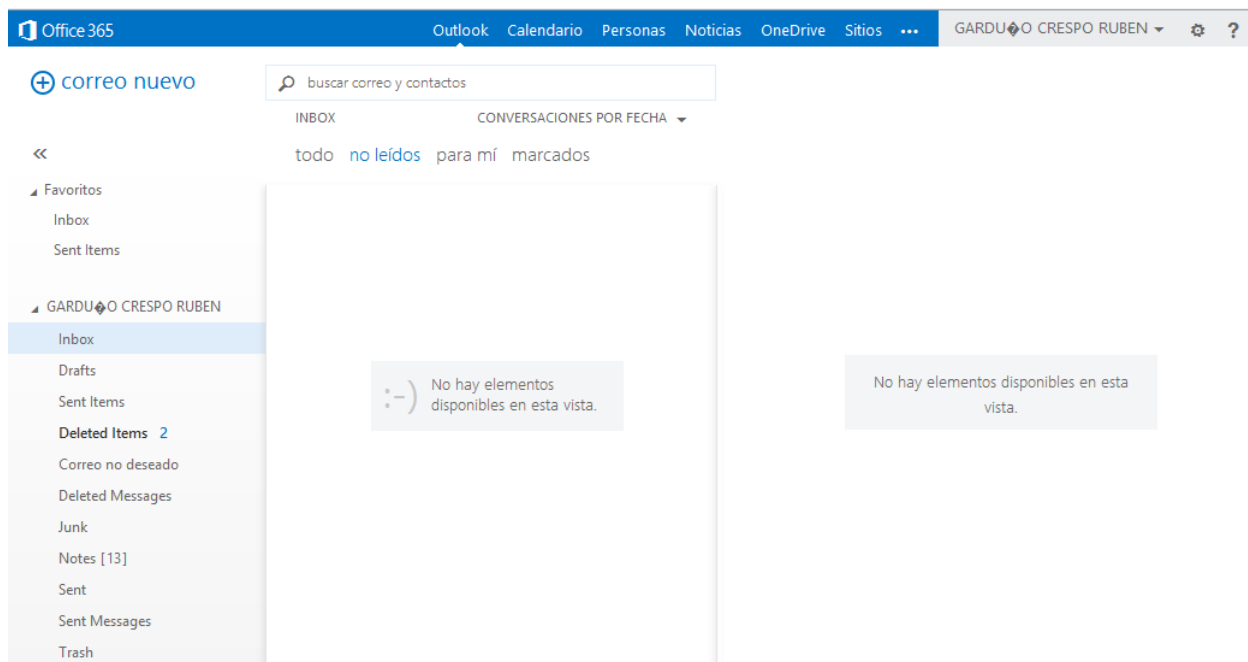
Office 365

Outlook Calendario Personas Noticias OneDrive Sitios •••

GARDU�O CRESPO RUBEN ▾ ?

⊕ correo nuevo

buscar correo y contactos

INBOX

CONVERSACIONES POR FECHA ▾

«

todo no leídos para mí marcados

Favoritos
Inbox
Sent Items

GARDU�O CRESPO RUBEN
Inbox
Drafts
Sent Items
Deleted Items 2
Correo no deseado
Deleted Messages
Junk
Notes [13]
Sent
Sent Messages
Trash

:-) No hay elementos disponibles en esta vista.

No hay elementos disponibles en esta vista.